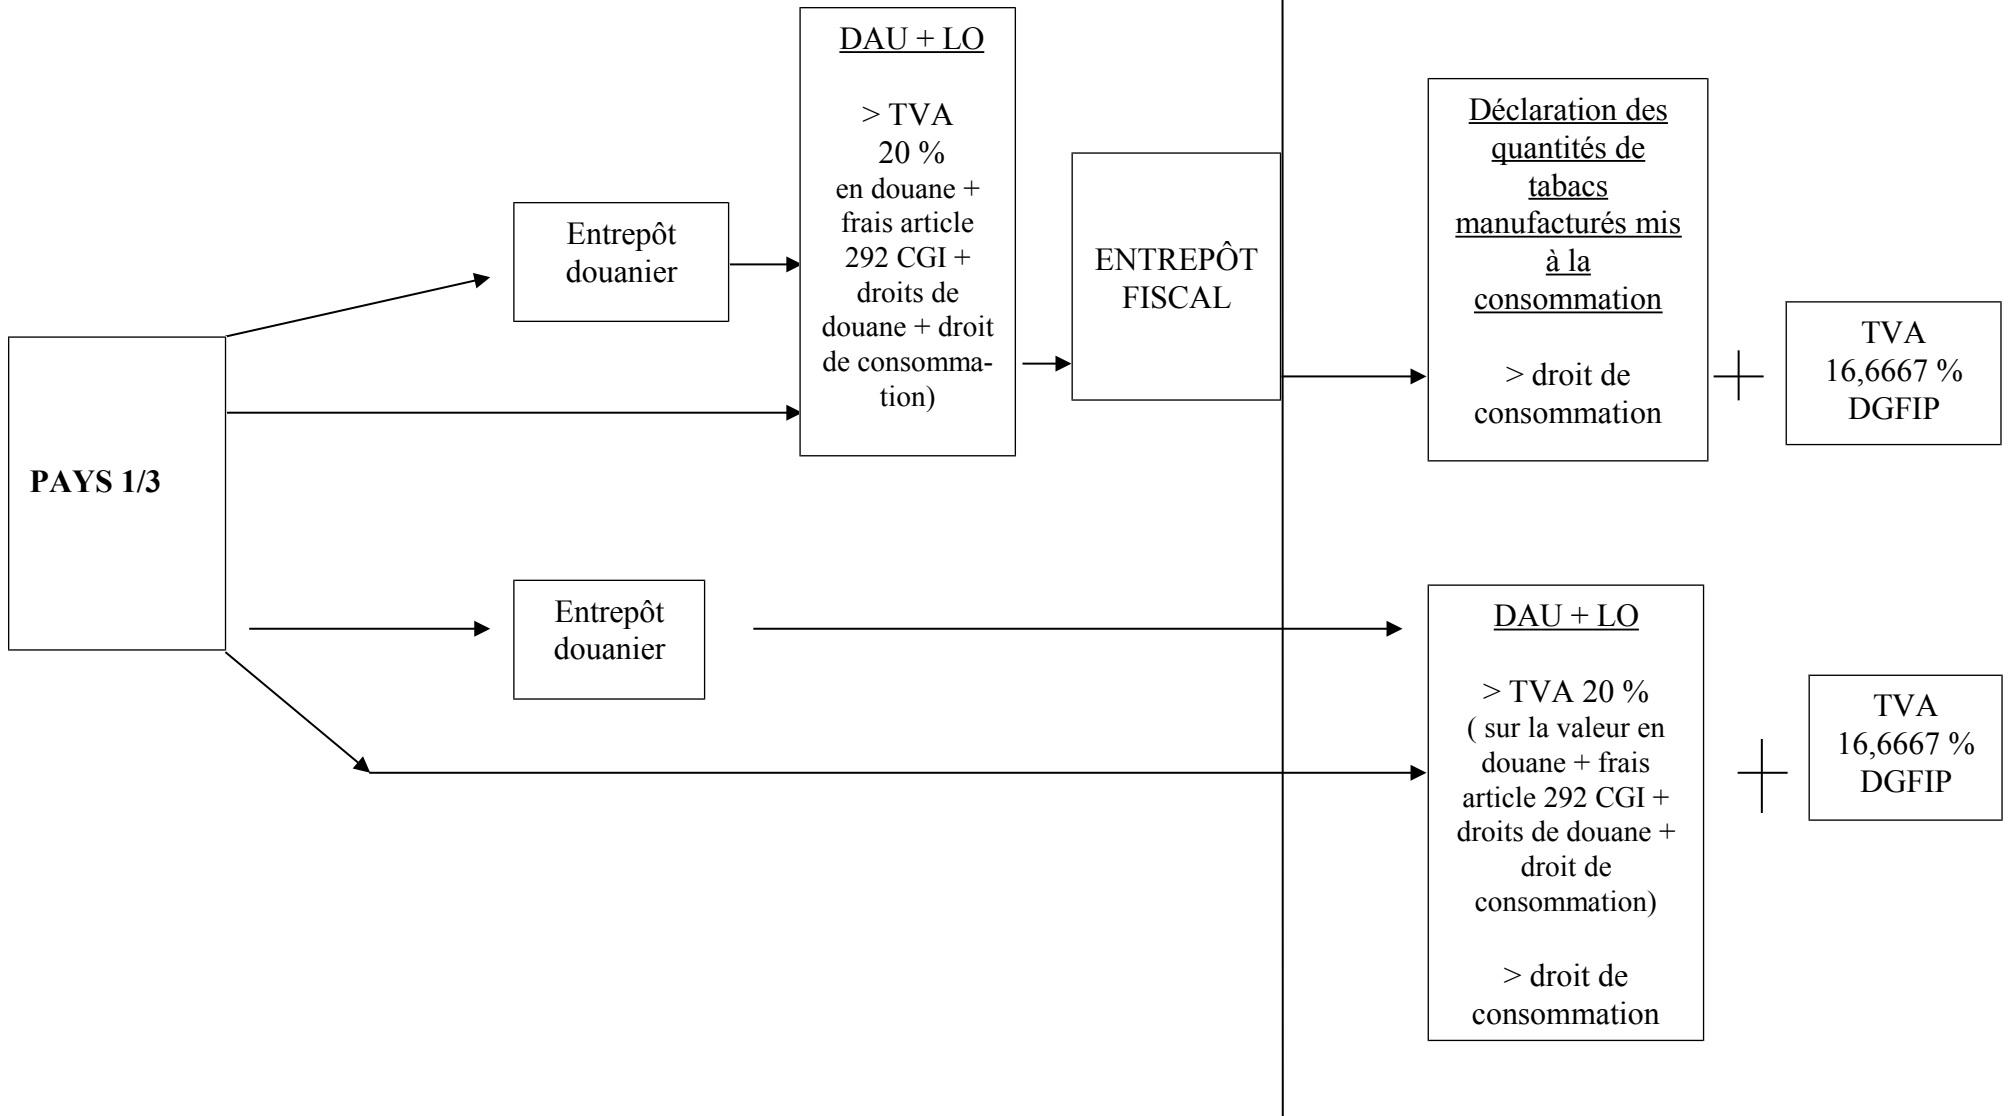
DAU + LO

> TVA 20 % en douane + frais article 292 CGI + droits de douane + droit de consommation)

Entrepôt douanier

ENTREPÔT FISCAL

Déclaration des quantités de tabacs manufacturés mis à la consommation

> droit de consommation

TVA 16,6667 % DGFIP

PAYS 1/3

Entrepôt douanier

DAU + LO

> TVA 20 % ( sur la valeur en douane + frais article 292 CGI + droits de douane + droit de consommation)

> droit de consommation

TVA 16,6667 % DGFIP